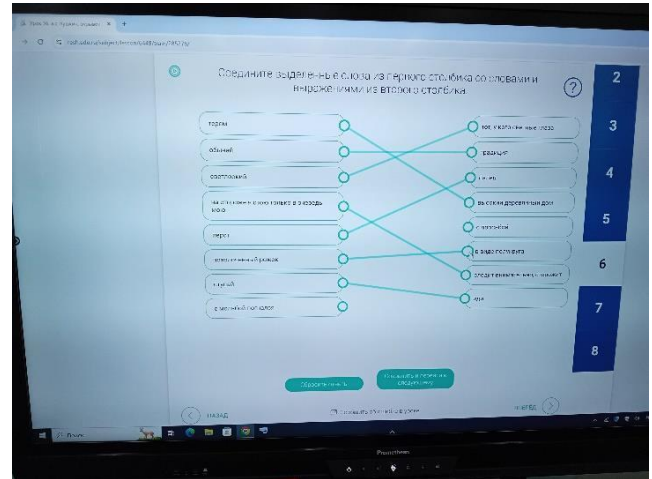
Соедините выделенные слова из первого столбика со словами и выражениями из второго столбика.

?

торги
обманий
охотницкий
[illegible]
перст
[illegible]
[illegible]
с меньшой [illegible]

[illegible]
граница
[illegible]
высокий деревянный дом
с калиткой
в виде гончара
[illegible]
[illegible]

2
3
4
5
6
7
8

Сбросить ответ
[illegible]

НАЗАД
ВПЕРЁД

Promethean